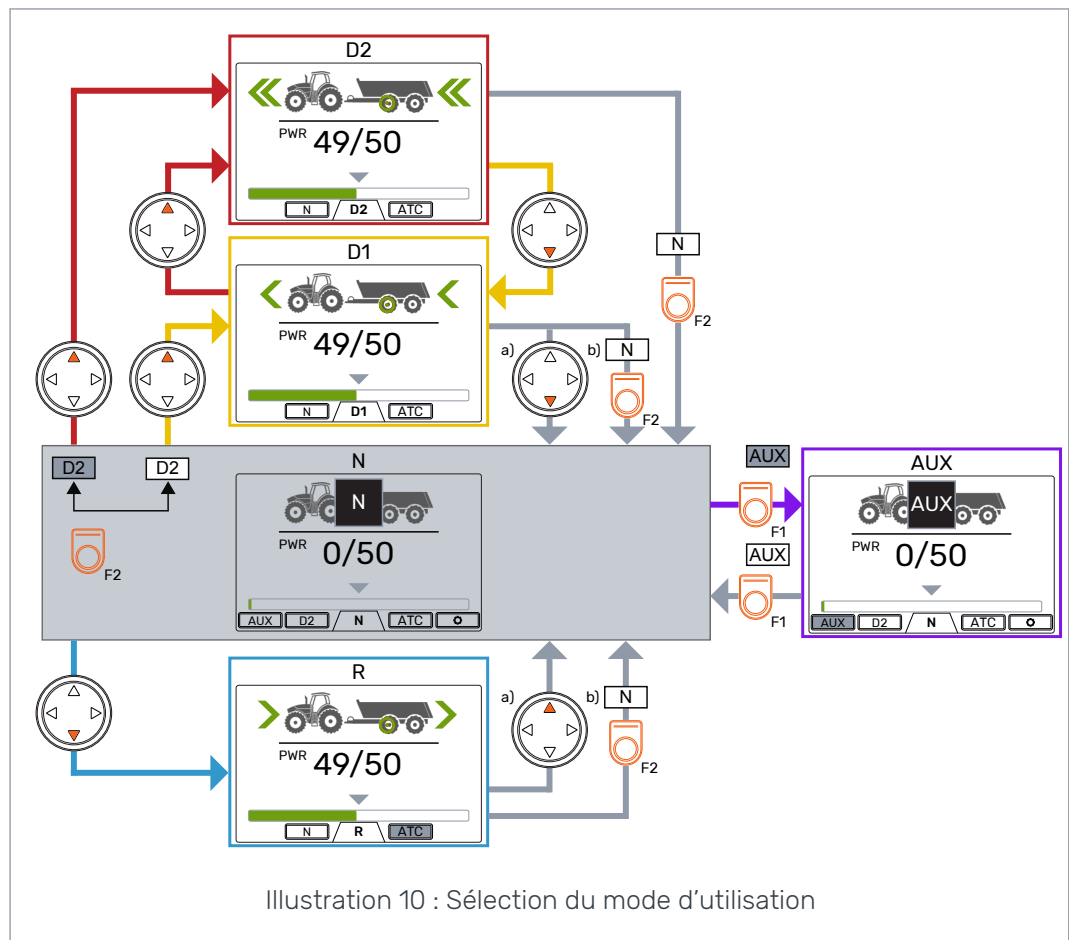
D2

PWR 49/50

N D2 ATC

N

F2

D1

PWR 49/50

N D1 ATC

a) b) N

F2

D2 D2

F2

N

N

PWR 0/50

AUX D2 N ATC

AUX

F1

AUX

F1

AUX

AUX

PWR 0/50

AUX D2 N ATC

R

PWR 49/50

N R ATC

a) b) N

F2

Illustration 10 : Sélection du mode d’utilisation